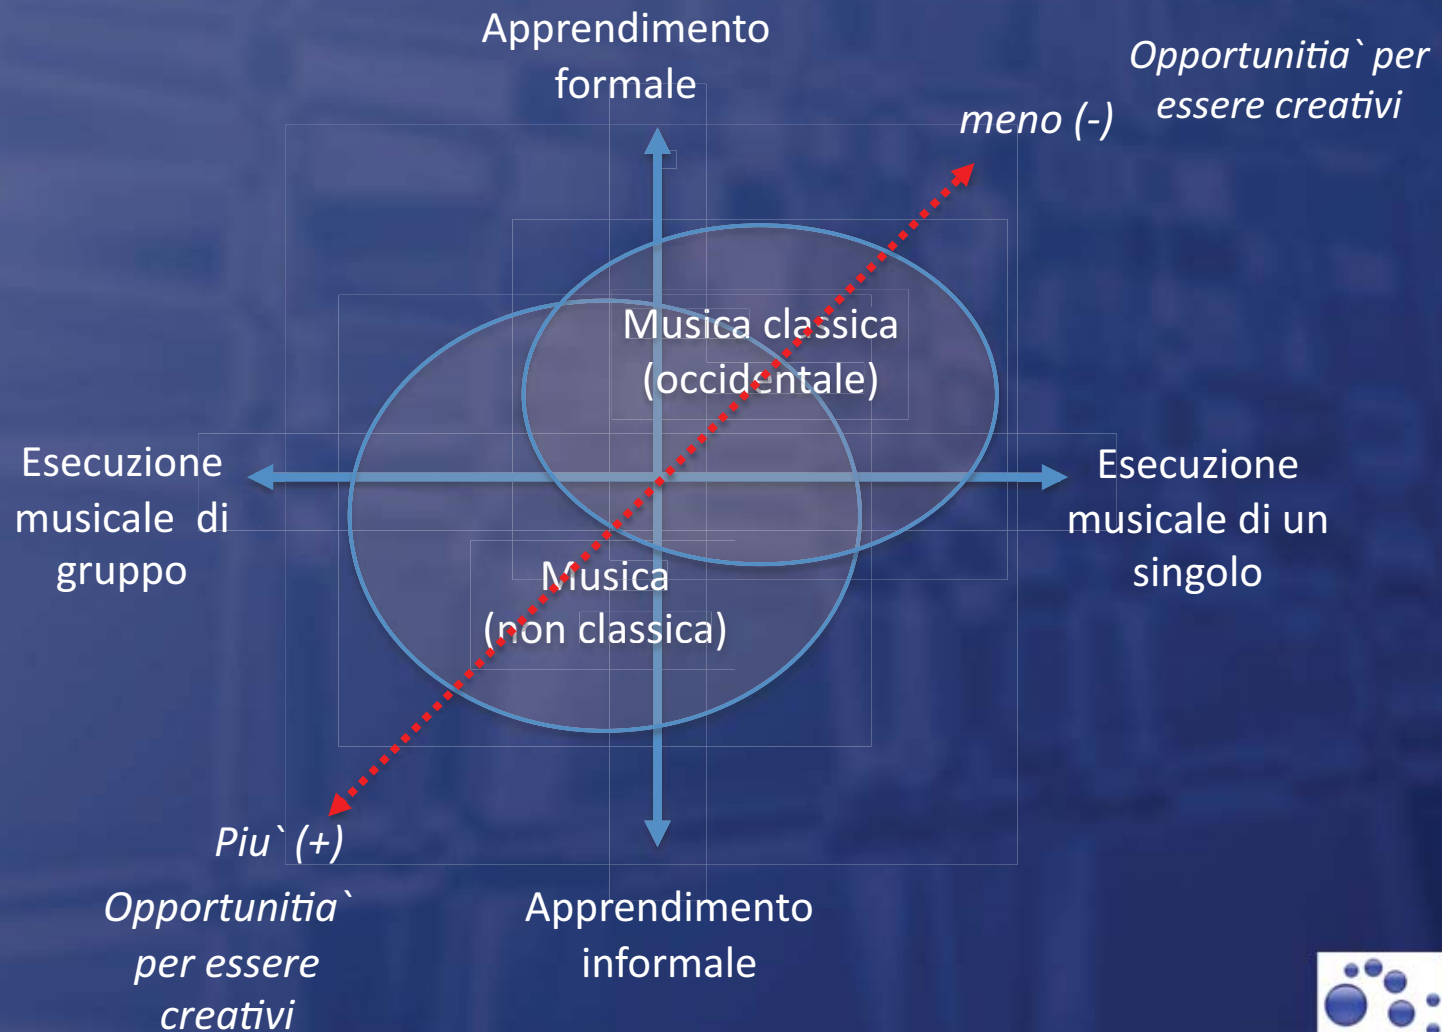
Apprendimento formale

Opportunitia` per essere creativi

meno (-)

Musica classica (occidentale)

Esecuzione musicale di gruppo

Esecuzione musicale di un singolo

Musica (non classica)

Piu` (+)

Opportunitia` per essere creativi

Apprendimento informale